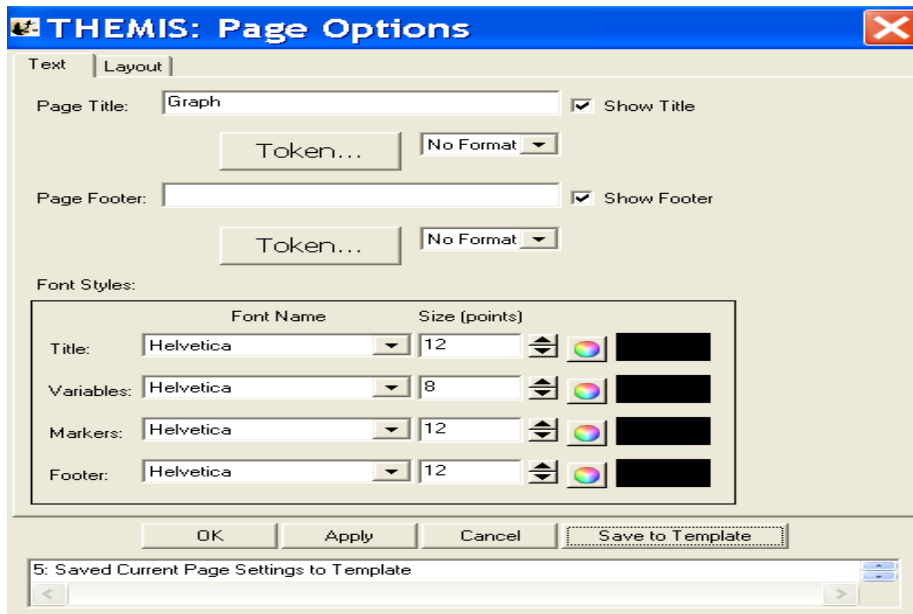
THEMIS: Page Options

Text | Layout

Page Title: Graph ☑ Show Title

Token... No Format

Page Footer: ☑ Show Footer

Token... No Format

Font Styles:

| | Font Name | Size (points) |
|---|---|---|
| Title: | Helvetica | 12 |
| Variables: | Helvetica | 8 |
| Markers: | Helvetica | 12 |
| Footer: | Helvetica | 12 |

OK Apply Cancel Save to Template

5: Saved Current Page Settings to Template